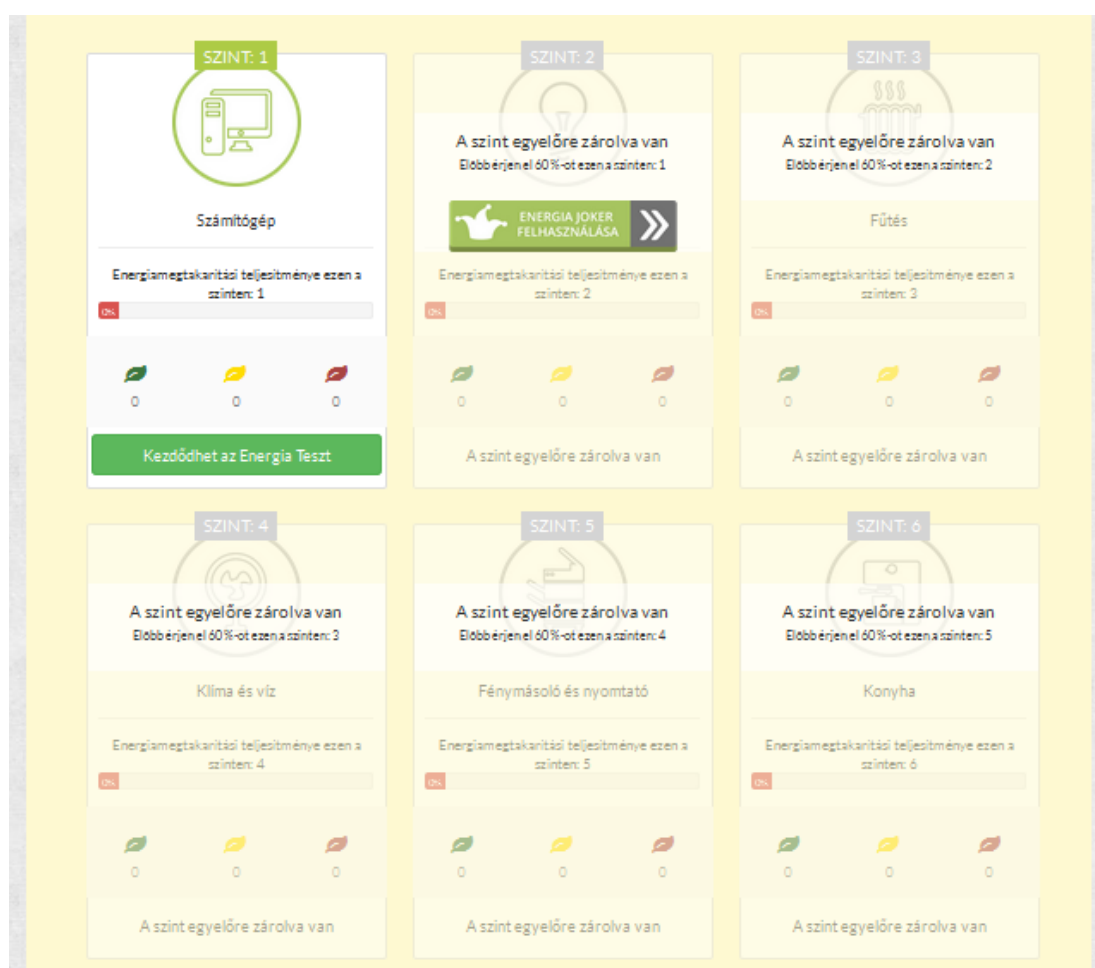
SZINT: 1

Számítógép

Energiamegtakarítási teljesítménye ezen a szinten: 1

0%

0 0 0

Kezdődhet az Energia Teszt

SZINT: 2

A szint egyelőre zárolva van

Előbb érjen el 60%-ot ezen a szinten: 1

ENERGIA JOKER FELHASZNÁLÁSA

Energiamegtakarítási teljesítménye ezen a szinten: 2

0%

0 0 0

A szint egyelőre zárolva van

SZINT: 3

A szint egyelőre zárolva van

Előbb érjen el 60%-ot ezen a szinten: 2

Fűtés

Energiamegtakarítási teljesítménye ezen a szinten: 3

0%

0 0 0

A szint egyelőre zárolva van

SZINT: 4

A szint egyelőre zárolva van

Előbb érjen el 60%-ot ezen a szinten: 3

Klíma és víz

Energiamegtakarítási teljesítménye ezen a szinten: 4

0%

0 0 0

A szint egyelőre zárolva van

SZINT: 5

A szint egyelőre zárolva van

Előbb érjen el 60%-ot ezen a szinten: 4

Fénymásoló és nyomtató

Energiamegtakarítási teljesítménye ezen a szinten: 5

0%

0 0 0

A szint egyelőre zárolva van

SZINT: 6

A szint egyelőre zárolva van

Előbb érjen el 60%-ot ezen a szinten: 5

Konyha

Energiamegtakarítási teljesítménye ezen a szinten: 6

0%

0 0 0

A szint egyelőre zárolva van